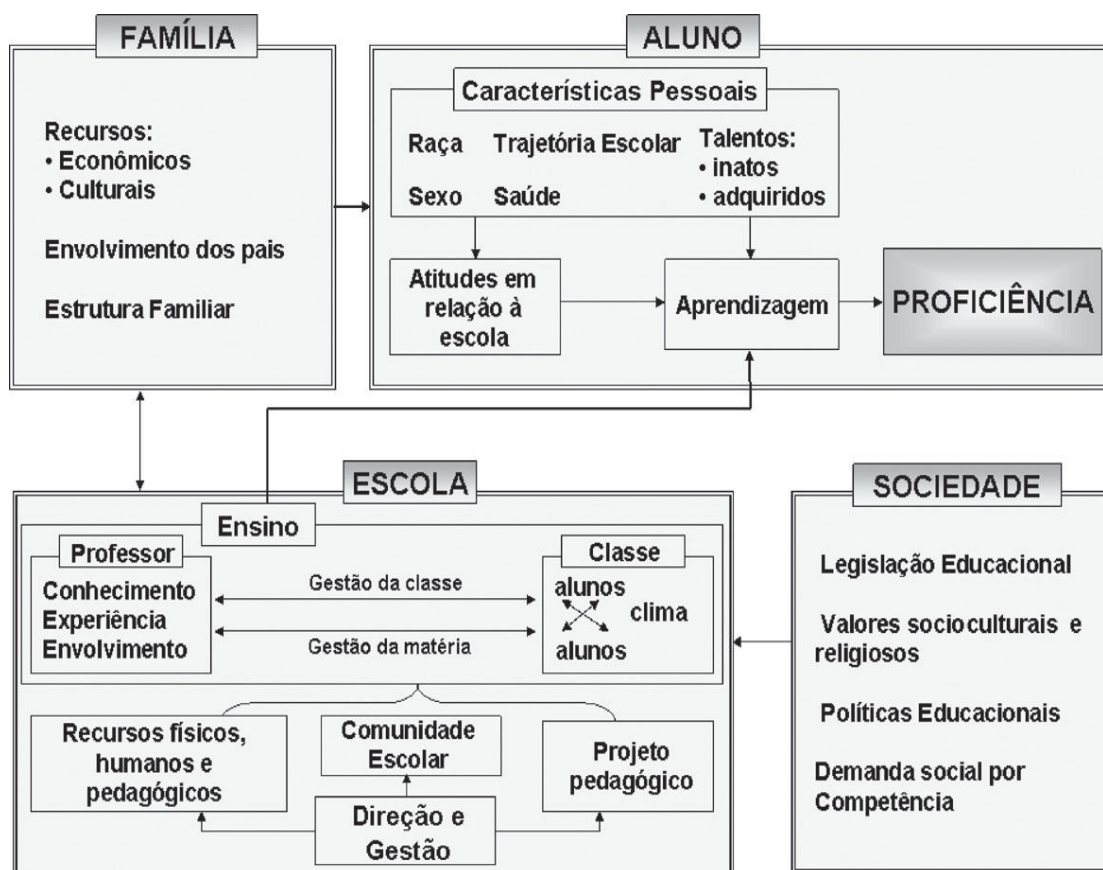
FAMÍLIA

Recursos:
• Econômicos
• Culturais

Envolvimento dos pais

Estrutura Familiar

ALUNO

Características Pessoais

Raça Trajetória Escolar Talentos:
• inatos

Sexo Saúde
• adquiridos

Atitudes em relação à escola

Aprendizagem

PROFICIÊNCIA

ESCOLA

Ensino

Professor

Conhecimento
Experiência
Envolvimento

Gestão da classe

Gestão da matéria

Classe

alunos
clima
alunos

Recursos físicos, humanos e pedagógicos

Comunidade Escolar

Projeto pedagógico

Direção e Gestão

SOCIEDADE

Legislação Educacional

Valores socioculturais e religiosos

Políticas Educacionais

Demanda social por Competência